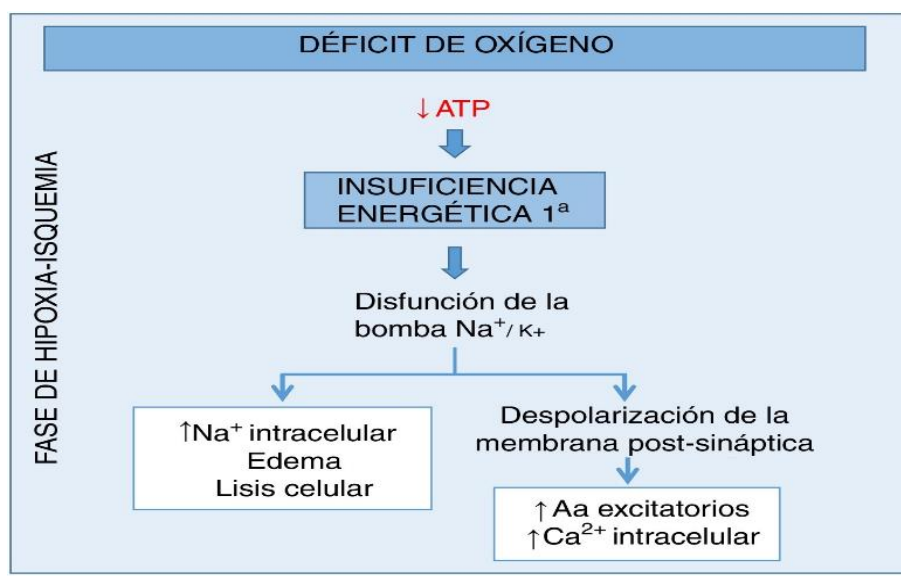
DÉFICIT DE OXÍGENO

FASE DE HIPOXIA-ISQUEMIA

↓ATP

INSUFICIENCIA ENERGÉTICA 1ª

Disfunción de la bomba $Na^+$/ $K+$

↑$Na^+$ intracelular
Edema
Lisis celular

Despolarización de la membrana post-sináptica

↑Aa excitatorios
↑$Ca^{2+}$ intracelular